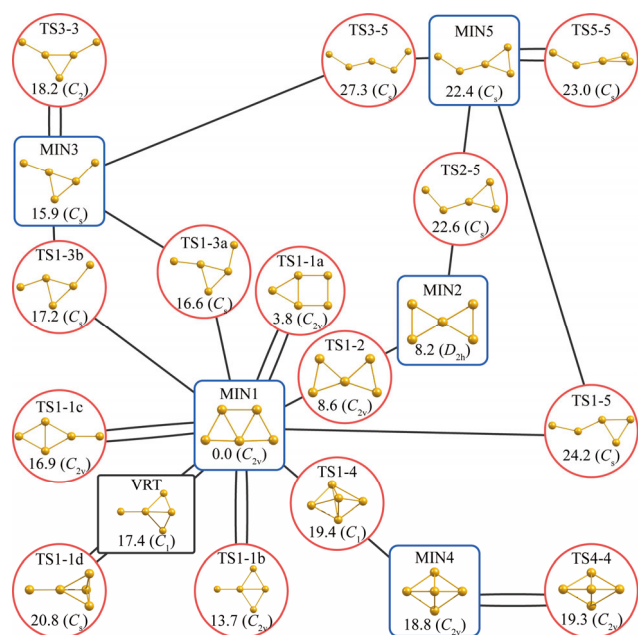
TS3-3
18.2 ($C_2$)

TS3-5
27.3 ($C_s$)

MIN5
22.4 ($C_s$)

TS5-5
23.0 ($C_s$)

MIN3
15.9 ($C_s$)

TS2-5
22.6 ($C_s$)

TS1-3b
17.2 ($C_s$)

TS1-3a
16.6 ($C_s$)

TS1-1a
3.8 ($C_{2v}$)

MIN2
8.2 ($D_{2h}$)

TS1-2
8.6 ($C_{2v}$)

MIN1
0.0 ($C_{2v}$)

TS1-1c
16.9 ($C_{2v}$)

TS1-5
24.2 ($C_s$)

VRT
17.4 ($C_1$)

TS1-4
19.4 ($C_1$)

TS1-1d
20.8 ($C_s$)

TS1-1b
13.7 ($C_{2v}$)

MIN4
18.8 ($C_{2v}$)

TS4-4
19.3 ($C_{2v}$)